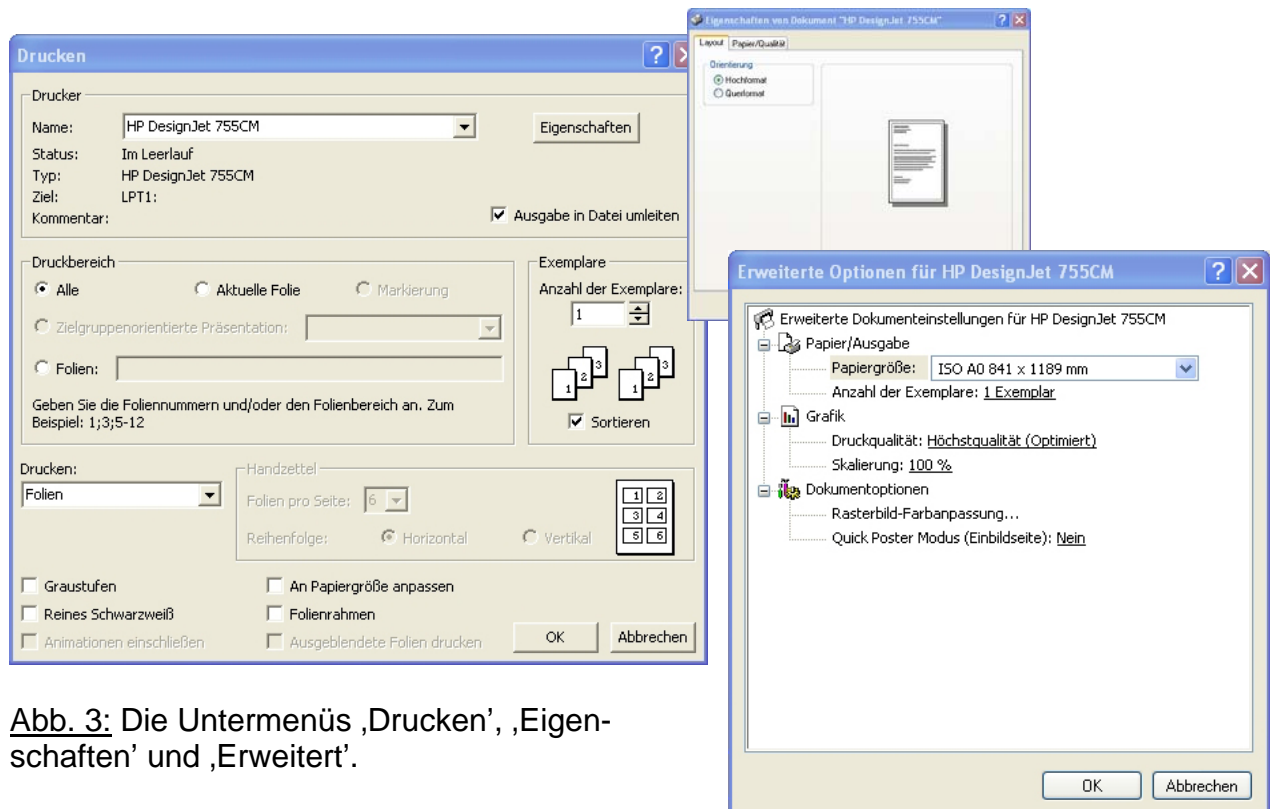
Drucken

Drucker
Name: HP DesignJet 755CM
Eigenschaften
Status: Im Leerlauf
Typ: HP DesignJet 755CM
Ziel: LPT1:
Kommentar:
Ausgabe in Datei umleiten

Druckbereich
Alle
Aktuelle Folie
Markierung
Zielgruppenorientierte Präsentation:
Folien:
Geben Sie die Foliennummern und/oder den Folienbereich an. Zum Beispiel: 1;3;5-12

Exemplare
Anzahl der Exemplare:
1
Sortieren

Drucken:
Folien
Handzettel
Folien pro Seite: 6
Reihenfolge: Horizontal Vertikal

Graustufen
Reines Schwarzweiß
Animationen einschließen
An Papiergröße anpassen
Folienrahmen
Ausgeblendete Folien drucken
OK
Abbrechen

Eigenschaften von Dokument "HP DesignJet 755CM"
Layout Papier/Qualität
Orientierung
Hochformat
Querformat

Erweiterte Optionen für HP DesignJet 755CM
Erweiterte Dokumenteinstellungen für HP DesignJet 755CM
Papier/Ausgabe
Papiergröße: ISO A0 841 x 1189 mm
Anzahl der Exemplare: 1 Exemplar
Grafik
Druckqualität: Höchstqualität (Optimiert)
Skalierung: 100 %
Dokumentoptionen
Rasterbild-Farbanpassung...
Quick Poster Modus (Einbildseite): Nein
OK
Abbrechen

Abb. 3: Die Untermenüs ‚Drucken', ‚Eigenschaften' und ‚Erweitert'.